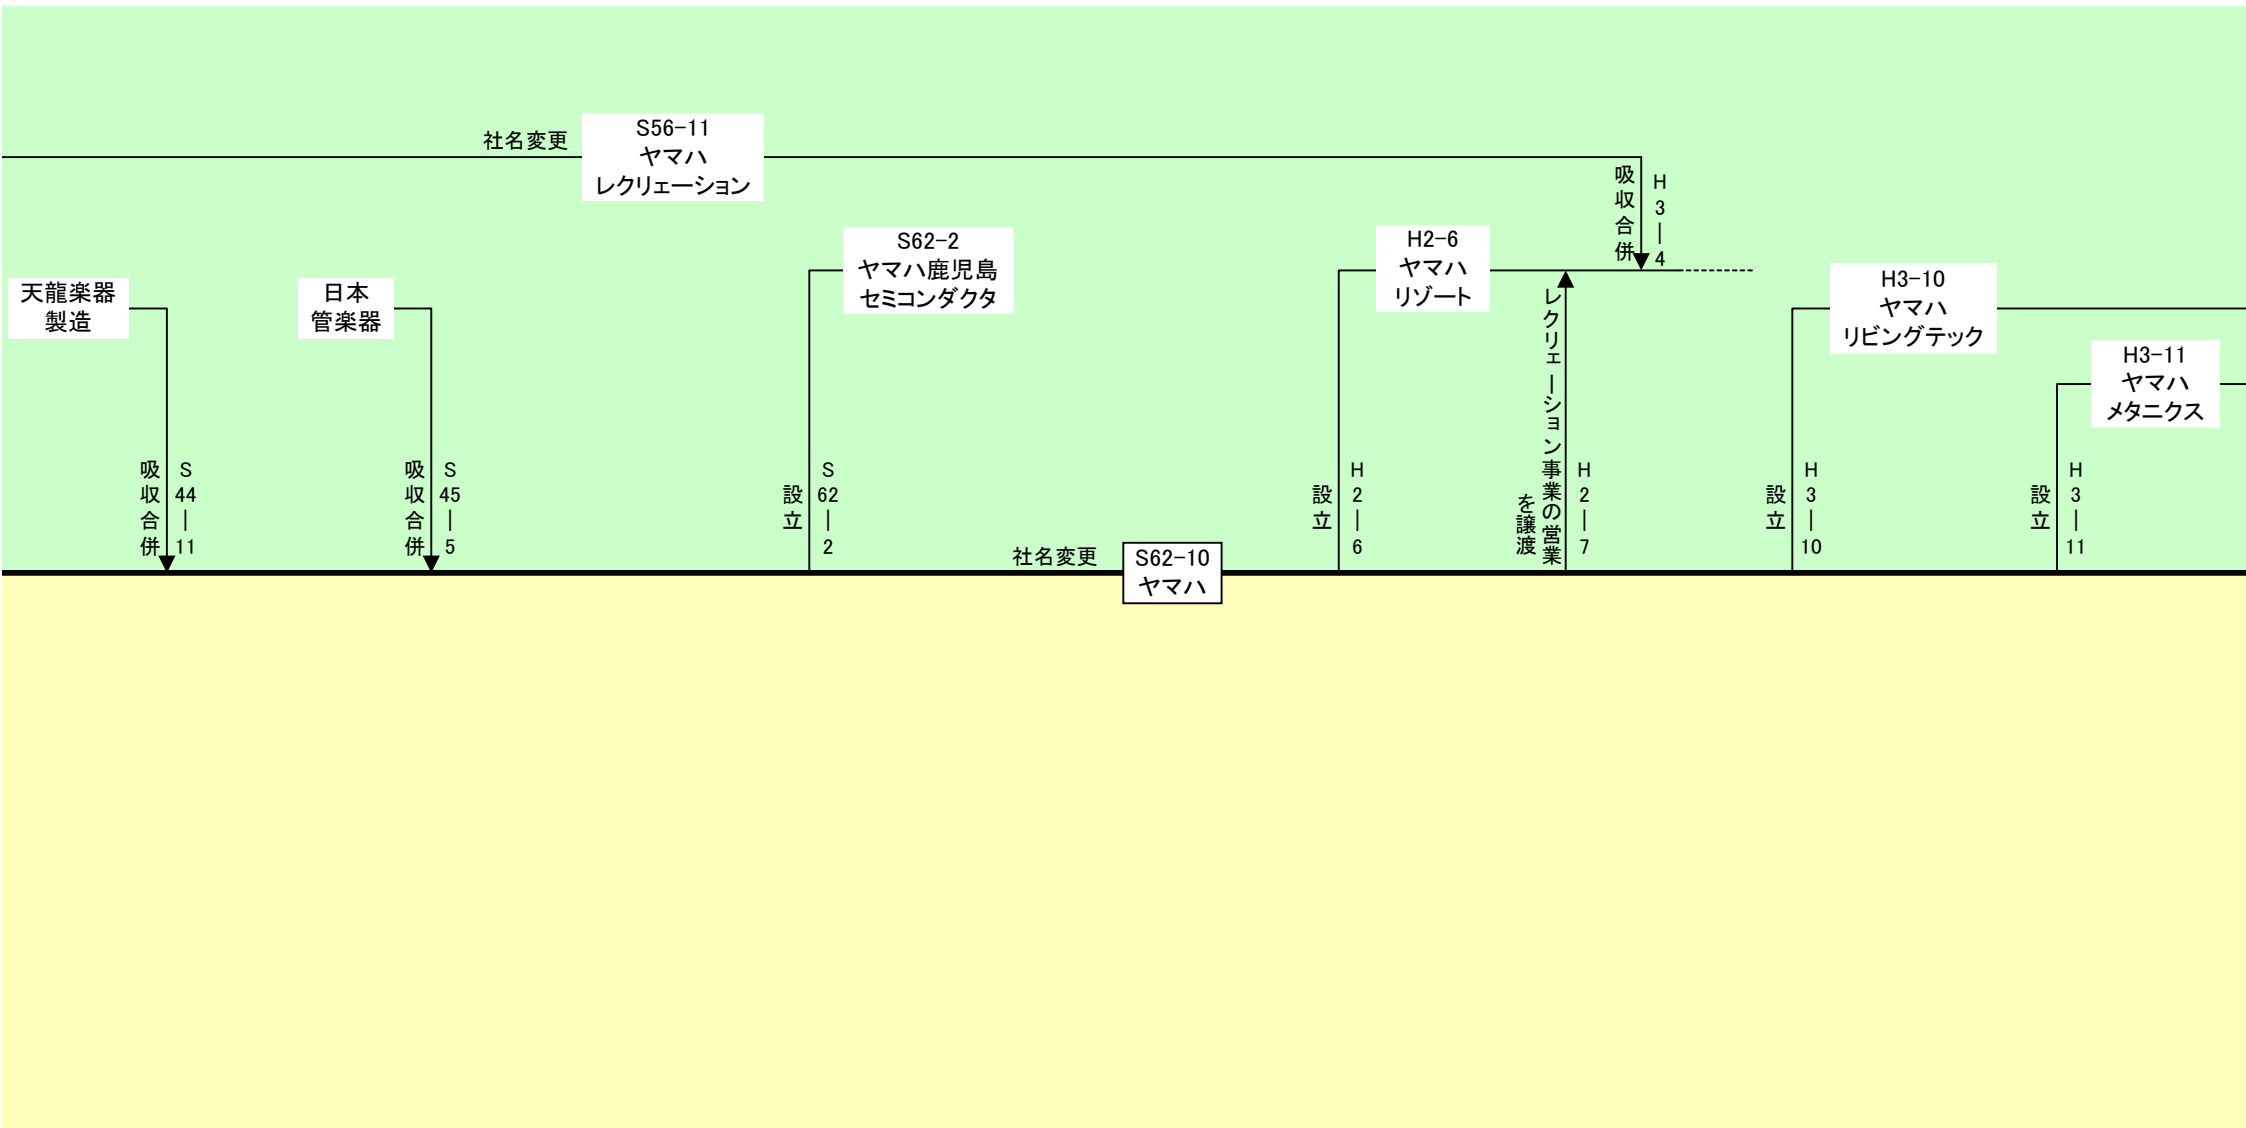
社名変更

S56-11
ヤマハ
レクリエーション

吸収合併 H3-4

S62-2
ヤマハ鹿児島
セミコンダクタ

H2-6
ヤマハ
リゾート

天龍楽器
製造

日本
管楽器

H3-10
ヤマハ
リビングテック

H3-11
ヤマハ
メタニクス

レクリエーション事業の営業を譲渡 H2-7

吸収合併 S44-11

吸収合併 S45-5

設立 S62-2

社名変更

S62-10
ヤマハ

設立 H2-6

設立 H3-10

設立 H3-11